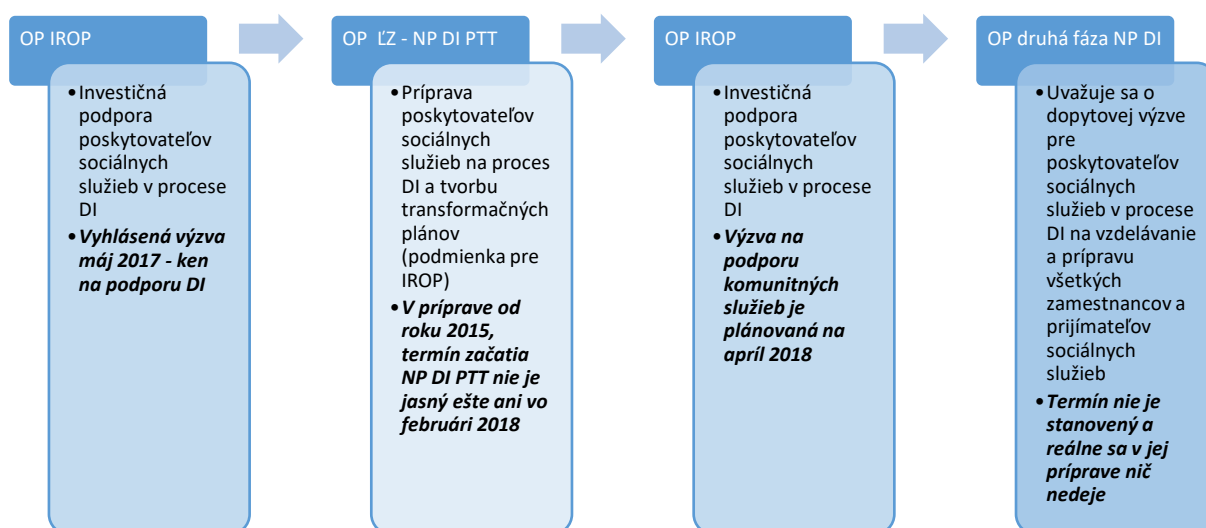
OP IROP

• Investičná podpora poskytovateľov sociálnych služieb v procese DI
• ***Vyhlásená výzva máj 2017 - ken na podporu DI***

OP ĽZ - NP DI PTT

• Príprava poskytovateľov sociálnych služieb na proces DI a tvorbu transformačných plánov (podmienka pre IROP)
• ***V príprave od roku 2015, termín začatia NP DI PTT nie je jasný ešte ani vo februári 2018***

OP IROP

• Investičná podpora poskytovateľov sociálnych služieb v procese DI
• ***Výzva na podporu komunitných služieb je plánovaná na apríl 2018***

OP druhá fáza NP DI

• Uvažuje sa o dopytovej výzve pre poskytovateľov sociálnych služieb v procese DI na vzdelávanie a prípravu všetkých zamestnancov a prijímateľov sociálnych služieb
• ***Termín nie je stanovený a reálne sa v jej príprave nič nedeje***